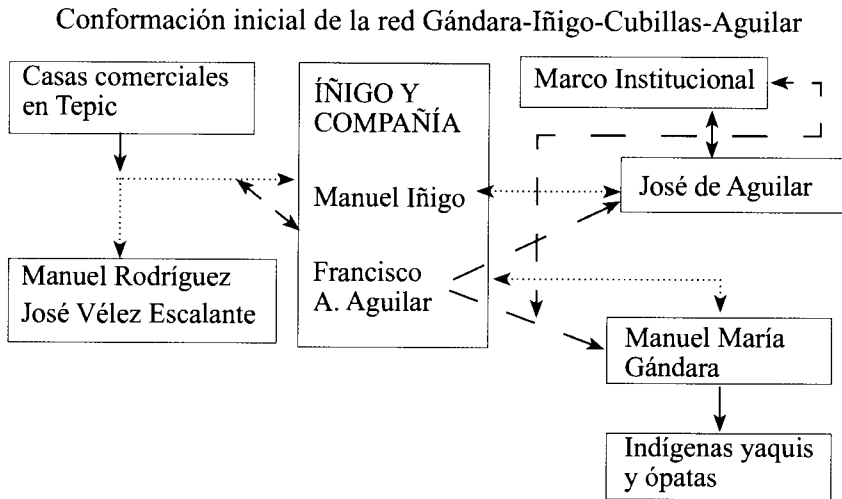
Conformación inicial de la red Gándara-Iñigo-Cubillas-Aguilar

Casas comerciales en Tepic

ÍÑIGO Y COMPAÑÍA

Manuel Iñigo

Francisco A. Aguilar

Marco Institucional

José de Aguilar

Manuel Rodríguez
José Vélez Escalante

Manuel María Gándara

Indígenas yaquis y ópatas